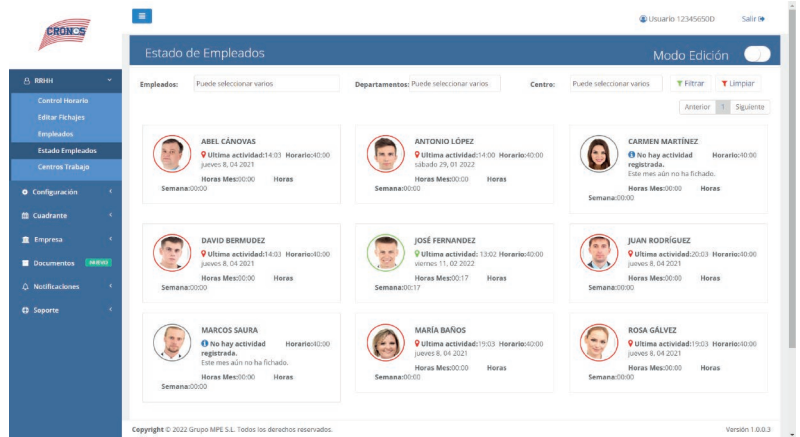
CRONOS

Usuario 12345650D Salir

RRHH
Control Horario
Editar Fichajes
Empleados
Estado Empleados
Centros Trabajo
Configuración
Cuadrante
Empresa
Documentos NUEVO
Notificaciones
Soporte

Estado de Empleados

Modo Edición

Empleados: Puede seleccionar varios
Departamentos: Puede seleccionar varios
Centro: Puede seleccionar varios
Filtrar
Limpiar

Anterior 1 Siguiente

ABEL CÁNOVAS
Ultima actividad:14:03 Horario:40:00
jueves 8, 04 2021
Horas Mes:00:00 Horas Semana:00:00

ANTONIO LÓPEZ
Ultima actividad:14:00 Horario:40:00
sábado 29, 01 2022
Horas Mes:00:00 Horas Semana:00:00

CARMEN MARTÍNEZ
No hay actividad registrada. Horario:40:00
Este mes aún no ha fichado.
Horas Mes:00:00 Horas Semana:00:00

DAVID BERMUDEZ
Ultima actividad:14:03 Horario:40:00
jueves 8, 04 2021
Horas Mes:00:00 Horas Semana:00:00

JOSÉ FERNANDEZ
Ultima actividad: 13:02 Horario:40:00
viernes 11, 02 2022
Horas Mes:00:17 Horas Semana:00:17

JUAN RODRÍGUEZ
Ultima actividad:20:03 Horario:40:00
jueves 8, 04 2021
Horas Mes:00:00 Horas Semana:00:00

MARCOS SAURA
No hay actividad registrada. Horario:40:00
Este mes aún no ha fichado.
Horas Mes:00:00 Horas Semana:00:00

MARÍA BAÑOS
Ultima actividad:19:03 Horario:40:00
jueves 8, 04 2021
Horas Mes:00:00 Horas Semana:00:00

ROSA GÁLVEZ
Ultima actividad:19:03 Horario:40:00
jueves 8, 04 2021
Horas Mes:00:00 Horas Semana:00:00

Copyright © 2022 Grupo MPE S.L. Todos los derechos reservados.
Versión 1.0.0.3